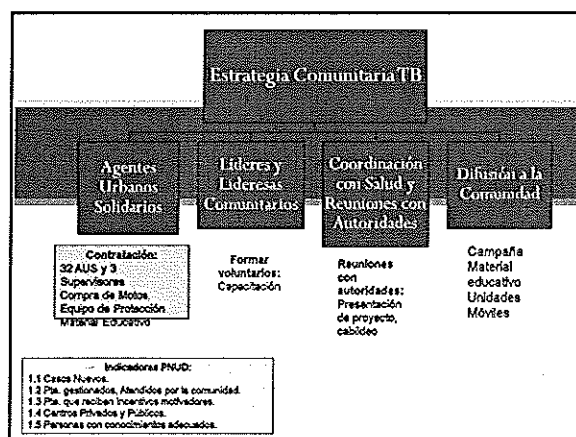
Estrategia Comunitaria TB

Agentes Urbanos Solidarios

Lideres y Lideresas Comunitarios

Coordinación con Salud y Reuniones con Autoridades

Difusión a la Comunidad

Contratación:
32 AUS y 3 Supervisores
Compra de Motos,
Equipo de Protección
Material Educativo

Formar voluntarios:
Capacitación

Reuniones con autoridades:
Presentación de proyecto, cabildeo

Campaña
Material educativo
Unidades Móviles

Indicadores PNUD:
1.1 Casos Nuevos.
1.2 Pts. gestionados, Atendidos por la comunidad.
1.3 Pts. que reciben incentivos motivadores.
1.4 Centros Privados y Públicos.
1.5 Personas con conocimientos adecuados.